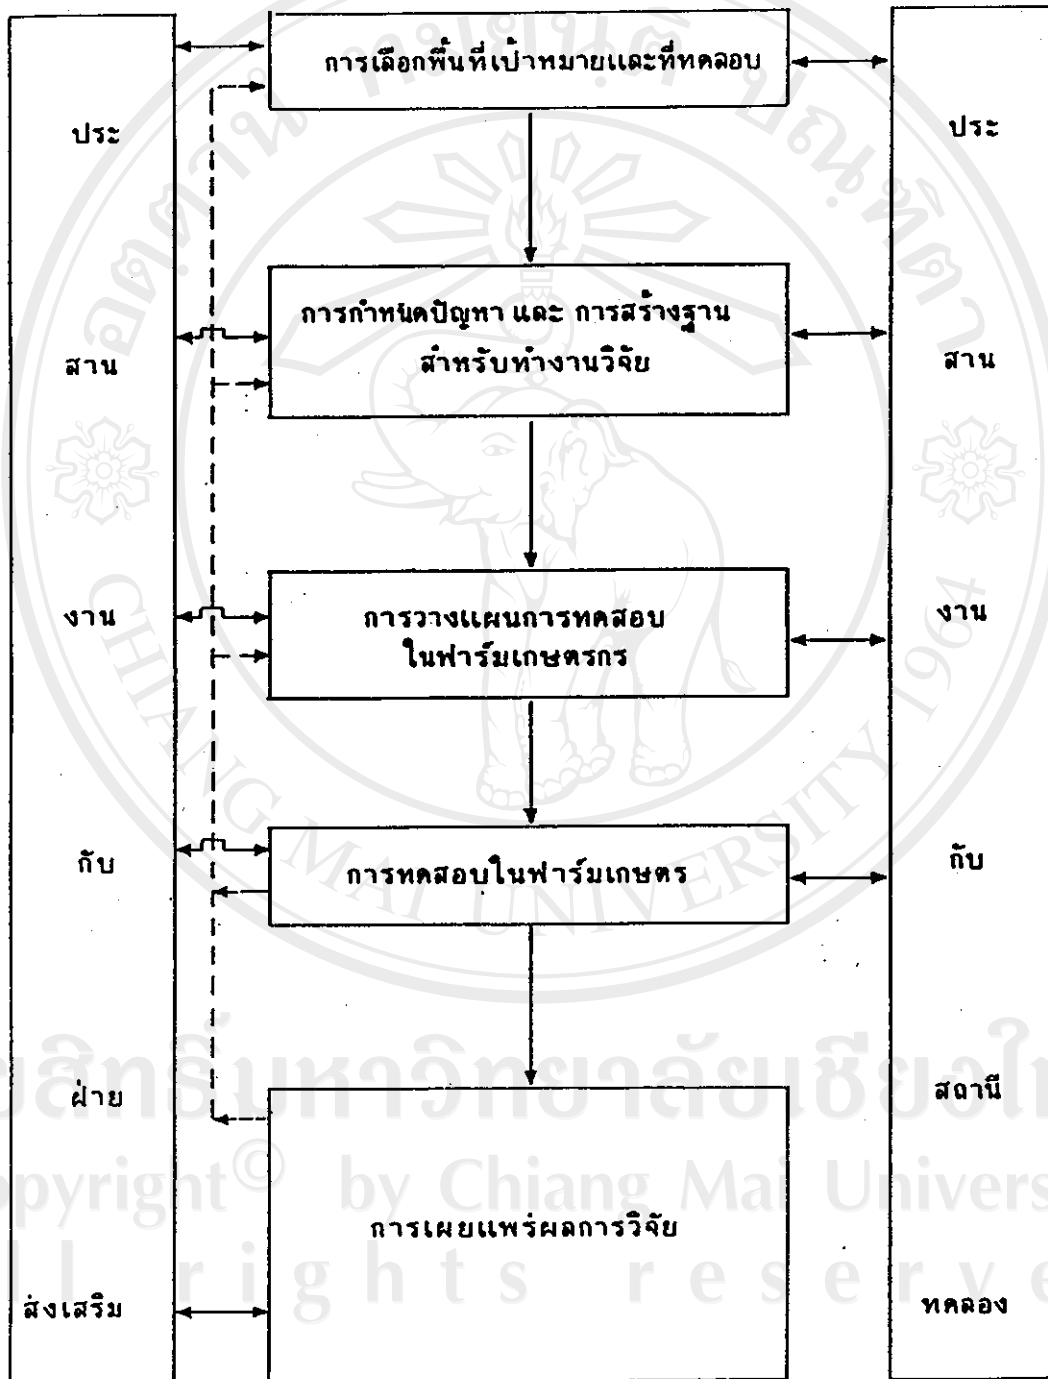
ประ

สาน

งาน

กับ

ฝ่าย

ส่งเสริม

การเลือกพื้นที่เป้าหมายและที่ทดลอบ

การกำหนดปัญหา และ การสร้างฐานสำหรับทำงานวิจัย

การวางแผนการทดสอบในฟาร์มเกษตรกร

การทดสอบในฟาร์มเกษตร

การเผยแพร่ผลการวิจัย

ประ

สาน

งาน

กับ

สถานี

ทดลอง

ลิขสิทธิ์มหาวิทยาลัยเชียงใหม่
Copyright© by Chiang Mai University
All rights reserved

CHIANG MAI UNIVERSITY 1964